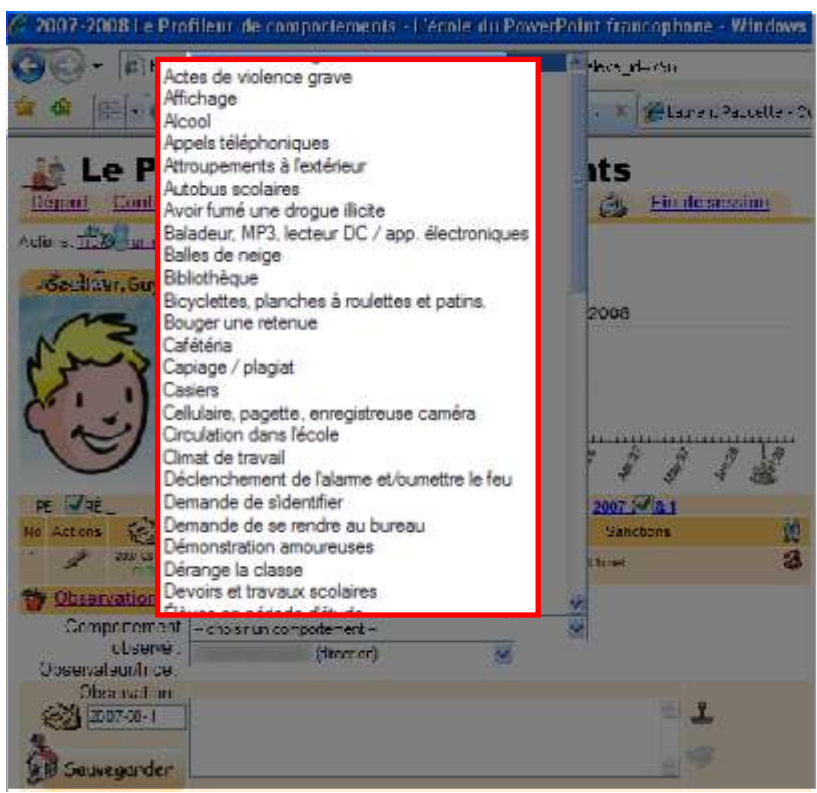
2007-2008 Le Profileur de comportements - L'école du PowerPoint francophone - Windows

Le P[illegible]nts

Départ Cont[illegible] Fin de session

Gauthier, Guy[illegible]

2008

Actes de violence grave
Affichage
Alcool
Appels téléphoniques
Attroupements à l'extérieur
Autobus scolaires
Avoir fumé une drogue illicite
Baladeur, MP3, lecteur DC / app. électroniques
Balles de neige
Bibliothèque
Bicyclettes, planches à roulettes et patins.
Bouger une retenue
Cafétéria
Capiage / plagiat
Casiers
Cellulaire, pagette, enregistreuse caméra
Circulation dans l'école
Climat de travail
Déclenchement de l'alarme et/oumettre le feu
Demande de sidentifier
Demande de se rendre au bureau
Démonstration amoureuses
Dérange la classe
Devoirs et travaux scolaires
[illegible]

PE RÉ
No Actions Sanctions

2007 & 1

Observation

Comportement observé : -- choisir un comportement --
Observateur/trice : (titulaire)
Observation

2007-08-1

Sauvegarder